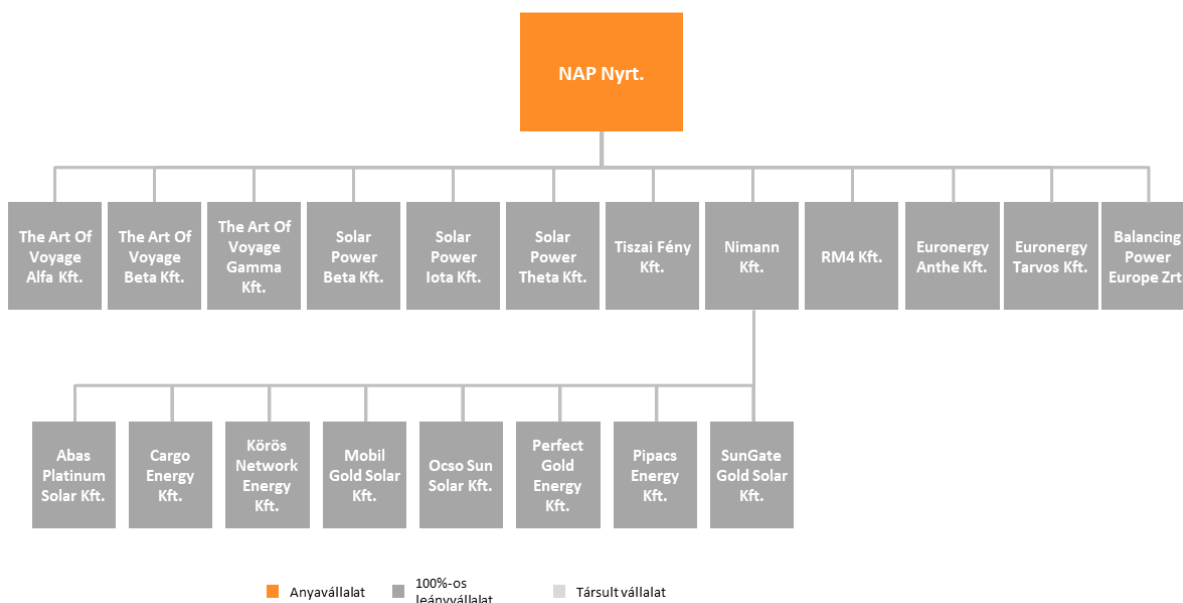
NAP Nyrt.

The Art Of Voyage Alfa Kft.

The Art Of Voyage Beta Kft.

The Art Of Voyage Gamma Kft.

Solar Power Beta Kft.

Solar Power Iota Kft.

Solar Power Theta Kft.

Tiszai Fény Kft.

Nimann Kft.

RM4 Kft.

Euronergy Anthe Kft.

Euronergy Tarvos Kft.

Balancing Power Europe Zrt

Abas Platinum Solar Kft.

Cargo Energy Kft.

Körös Network Energy Kft.

Mobil Gold Solar Kft.

Ocso Sun Solar Kft.

Perfect Gold Energy Kft.

Pipacs Energy Kft.

SunGate Gold Solar Kft.

Anyavállalat

100%-os leányvállalat

Társult vállalat